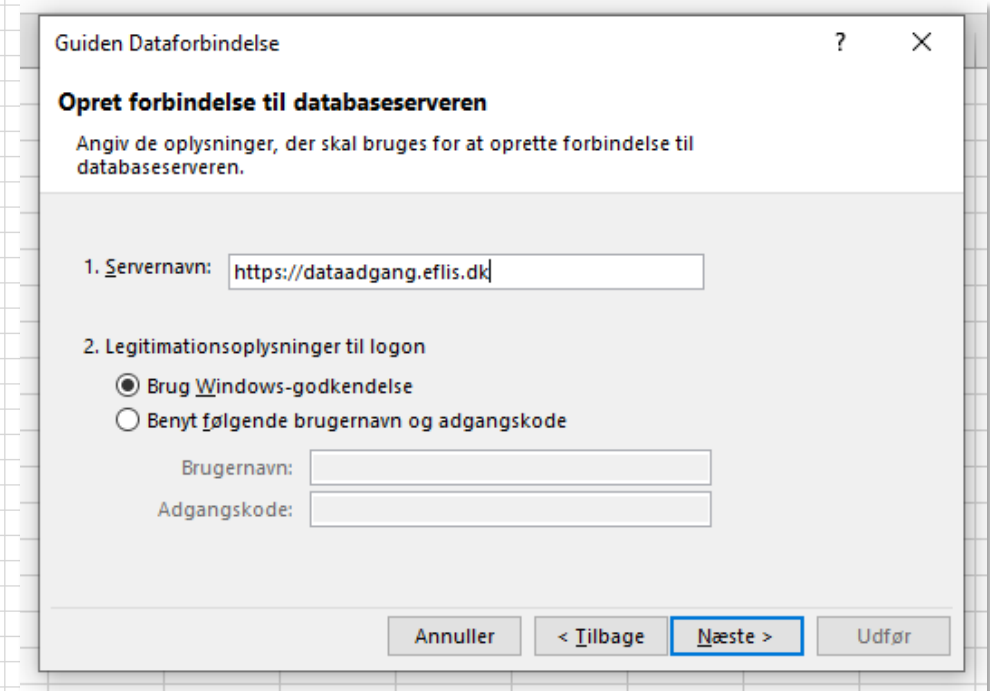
Guiden Dataforbindelse

?

X

Opret forbindelse til databaseserveren

Angiv de oplysninger, der skal bruges for at oprette forbindelse til databaseserveren.

1. Servernavn: https://dataadgang.eflis.dk

2. Legitimationsoplysninger til logon

Brug Windows-godkendelse

Benyt følgende brugernavn og adgangskode

Brugernavn:

Adgangskode:

Annuller

< Tilbage

Næste >

Udfør